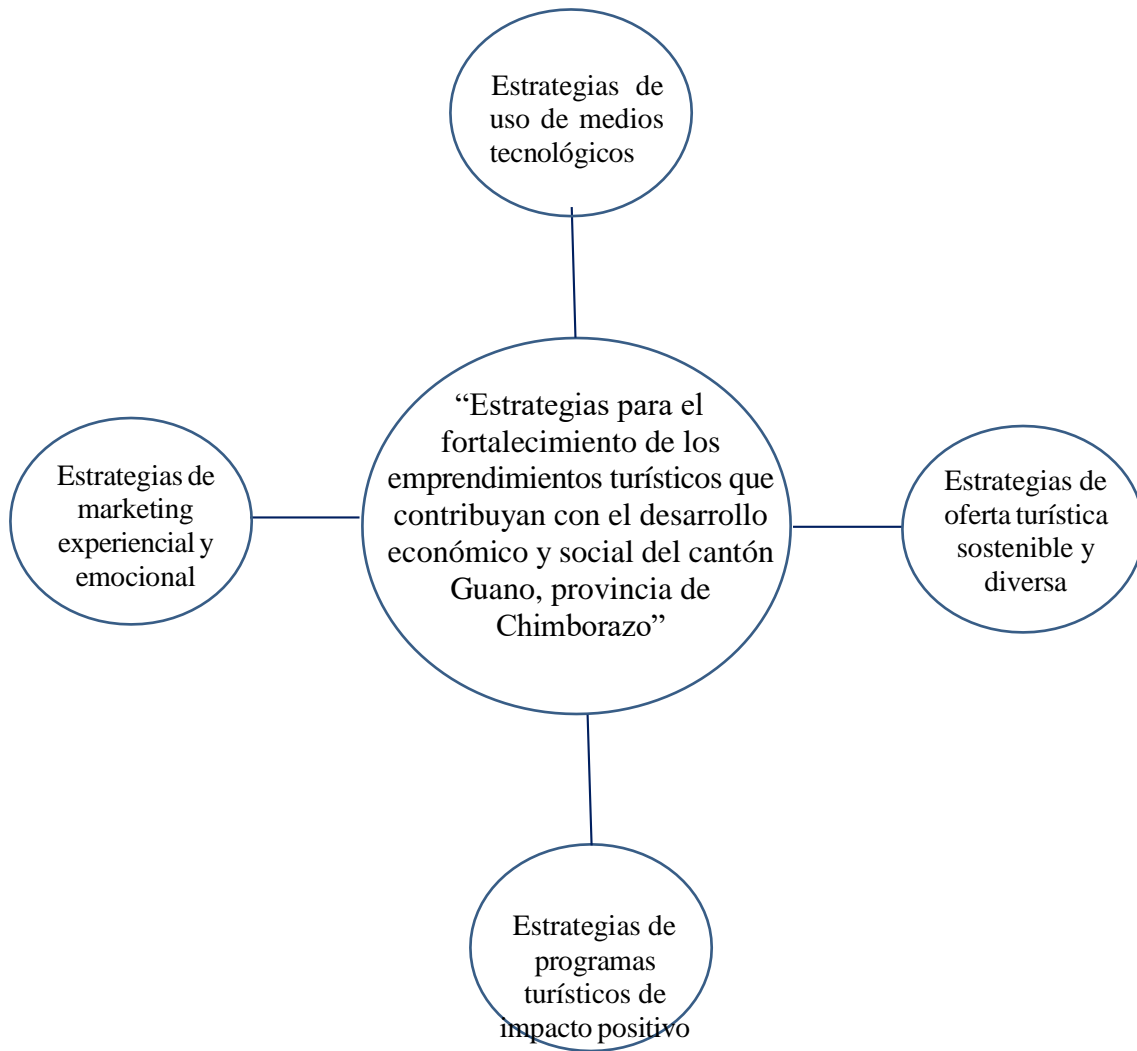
Estrategias de uso de medios tecnológicos

Estrategias de marketing experiencial y emocional

“Estrategias para el fortalecimiento de los emprendimientos turísticos que contribuyan con el desarrollo económico y social del cantón Guano, provincia de Chimborazo”

Estrategias de oferta turística sostenible y diversa

Estrategias de programas turísticos de impacto positivo